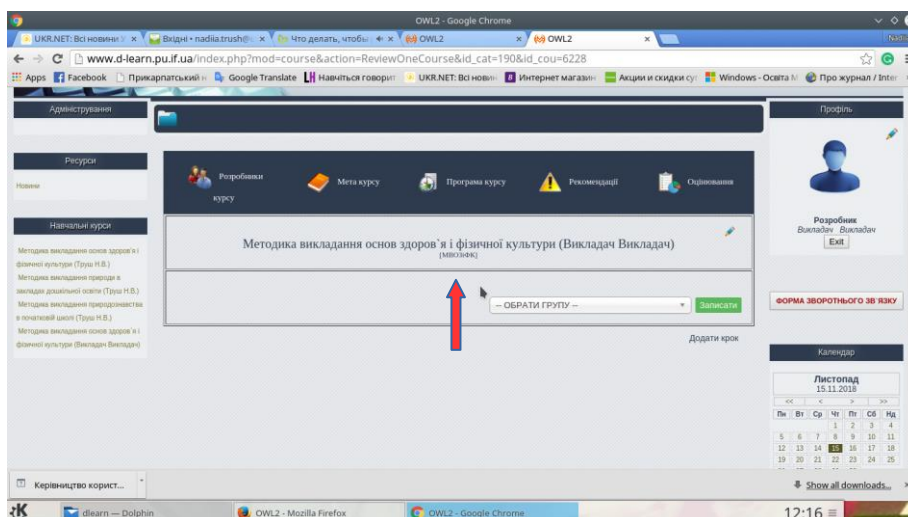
OWL2 - Google Chrome

UKR.NET: Всі новини | Вхідні • nadiia.trush@ | Что делать, чтобы | OWL2 | OWL2

www.d-learn.pu.if.ua/index.php?mod=course&action=ReviewOneCourse&id_cat=190&id_cou=6228

Apps | Facebook | Прикарпатський н | Google Translate | Навчіться говорит | UKR.NET: Всі новин | Интернет магазин | Акции и скидки су | Windows - Освіта | Про журнал / Inter

Адміністрування

Ресурси

Новини

Навчальні курси

Методика викладання основ здоров'я і фізичної культури (Труш Н.В.)

Методика викладання природи в закладах дошкільної освіти (Труш Н.В.)

Методика викладання природознавства в початковій школі (Труш Н.В.)

Методика викладання основ здоров'я і фізичної культури (Викладач Викладач)

Розробники курсу | Мета курсу | Програма курсу | Рекомендації | Оцінювання

Методика викладання основ здоров`я і фізичної культури (Викладач Викладач)

[МВОЗІФК]

-- ОБРАТИ ГРУПУ --

Записати

Додати крок

Профіль

Розробник
Викладач Викладач

Exit

ФОРМА ЗВОРОТНЬОГО ЗВ`ЯЗКУ

Календар

Листопад
15.11.2018

<< < > >>

| Пн | Вт | Ср | Чт | Пт | Сб | Нд |
|---|---|---|---|---|---|---|
| | | | 1 | 2 | 3 | 4 |
| 5 | 6 | 7 | 8 | 9 | 10 | 11 |
| 12 | 13 | 14 | 15 | 16 | 17 | 18 |
| 19 | 20 | 21 | 22 | 23 | 24 | 25 |

Керівництво корист...

Show all downloads...

dlearn — Dolphin | OWL2 - Mozilla Firefox | OWL2 - Google Chrome

12:16